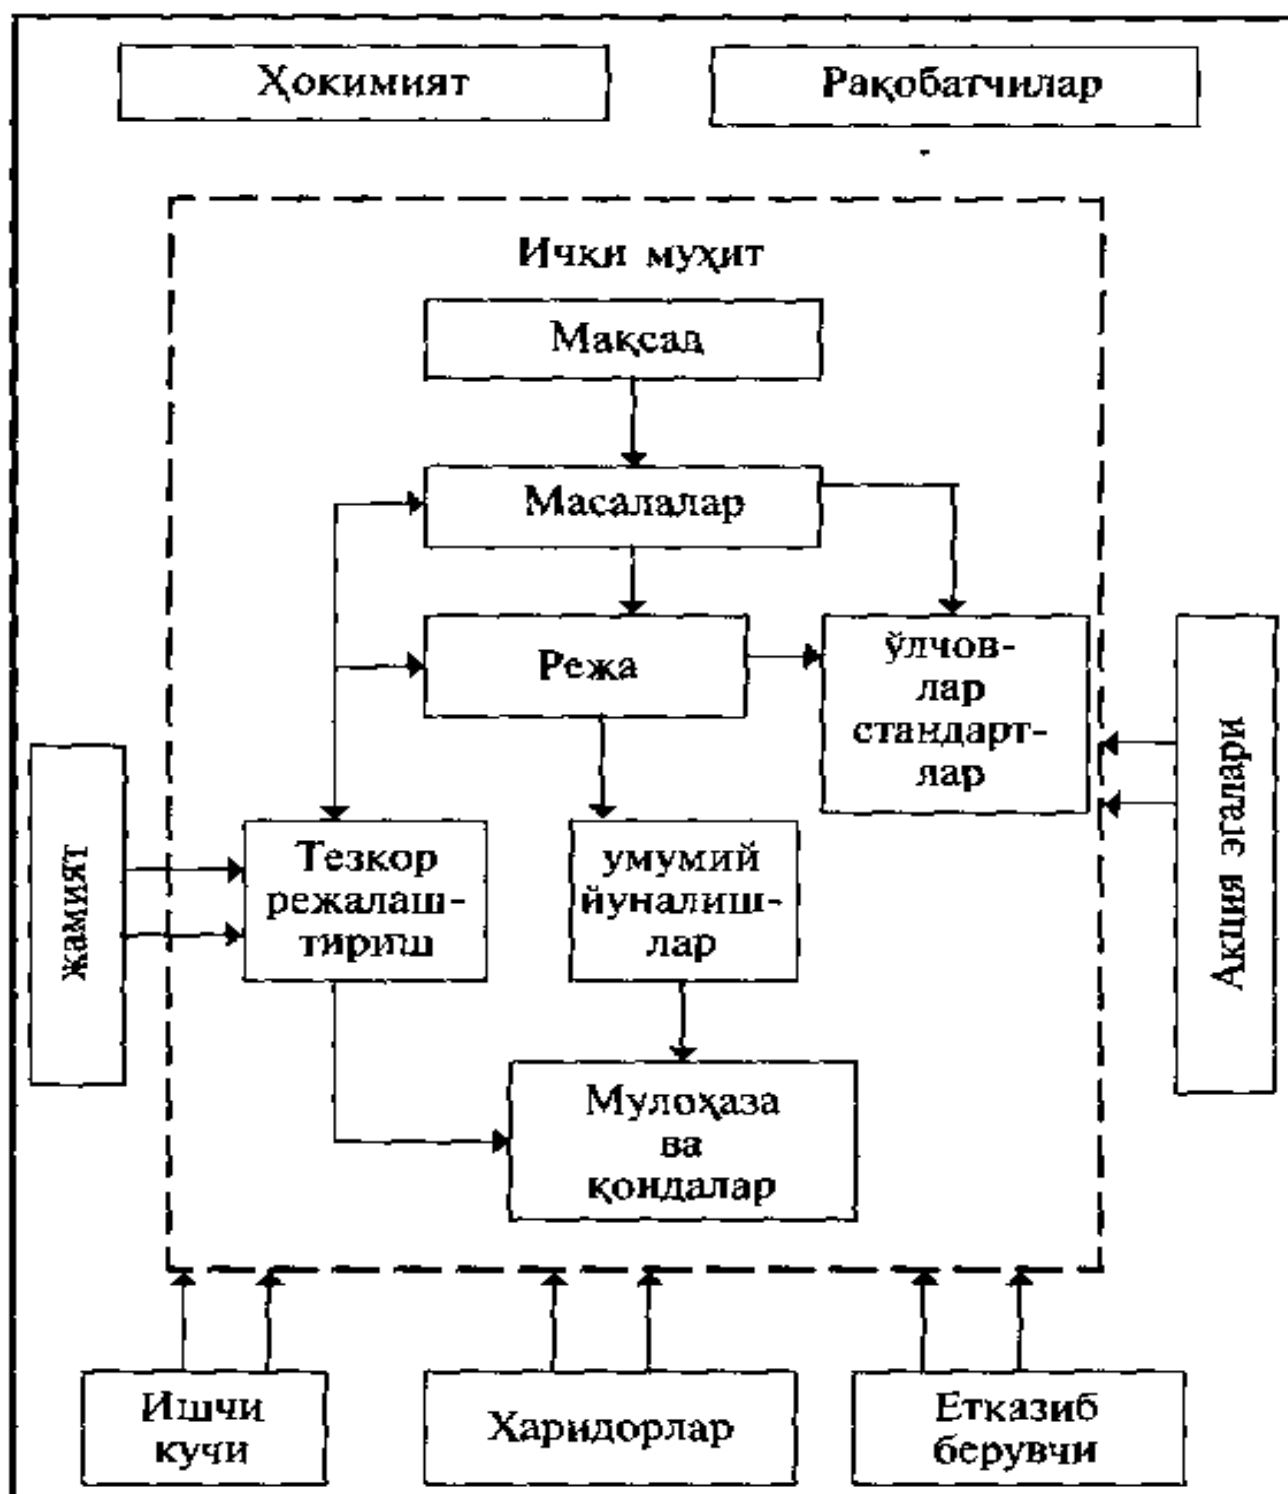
Ҳокимият

Рақобатчилар

Ички муҳит

Мақсад

Масалалар

Режа

ўлчовлар стандартлар

жамият

Тезкор режалаштириш

умумий йуналишлар

Акция эгалари

Мулоҳаза ва қоидалар

Ишчи кучи

Харидорлар

Етказиб берувчи